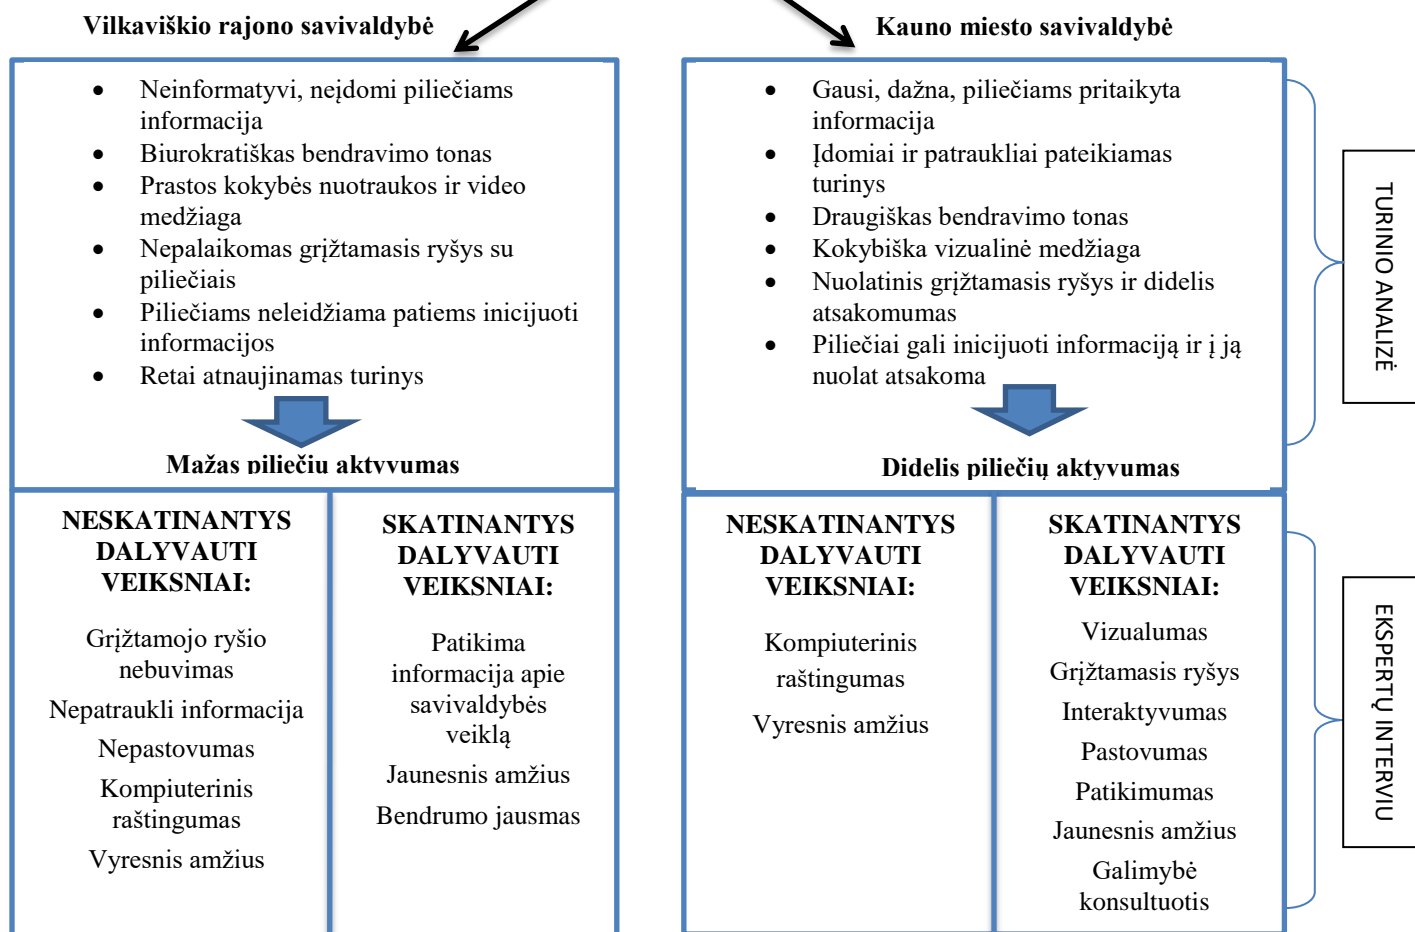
Vilkaviškio rajono savivaldybė

- Neinformatyvi, neįdomi piliečiams informacija
- Biurokratiškas bendravimo tonas
- Prastos kokybės nuotraukos ir video medžiaga
- Nepalaikomas grįžtamasis ryšys su piliečiais
- Piliečiams neleidžiama patiems inicijuoti informacijos
- Retai atnaujinamas turinys

Mažas piliečių aktyvumas

NESKATINANTYS DALYVAUTI VEIKSNIAI:

Grįžtamojo ryšio nebuvimas

Nepatraukli informacija

Nepastovumas

Kompiuterinis raštingumas

Vyresnis amžius

SKATINANTYS DALYVAUTI VEIKSNIAI:

Patikima informacija apie savivaldybės veiklą

Jaunesnis amžius

Bendrumo jausmas

Kauno miesto savivaldybė

- Gausi, dažna, piliečiams pritaikyta informacija
- Įdomiai ir patraukliai pateikiamas turinys
- Draugiškas bendravimo tonas
- Kokybiška vizualinė medžiaga
- Nuolatinis grįžtamasis ryšys ir didelis atsakomumas
- Piliečiai gali inicijuoti informaciją ir į ją nuolat atsakoma

Didelis piliečių aktyvumas

NESKATINANTYS DALYVAUTI VEIKSNIAI:

Kompiuterinis raštingumas

Vyresnis amžius

SKATINANTYS DALYVAUTI VEIKSNIAI:

Vizualumas

Grįžtamasis ryšys

Interaktyvumas

Pastovumas

Patikimumas

Jaunesnis amžius

Galimybė konsultuotis

TURINIO ANALIZĖ

EKSPERTŲ INTERVIU